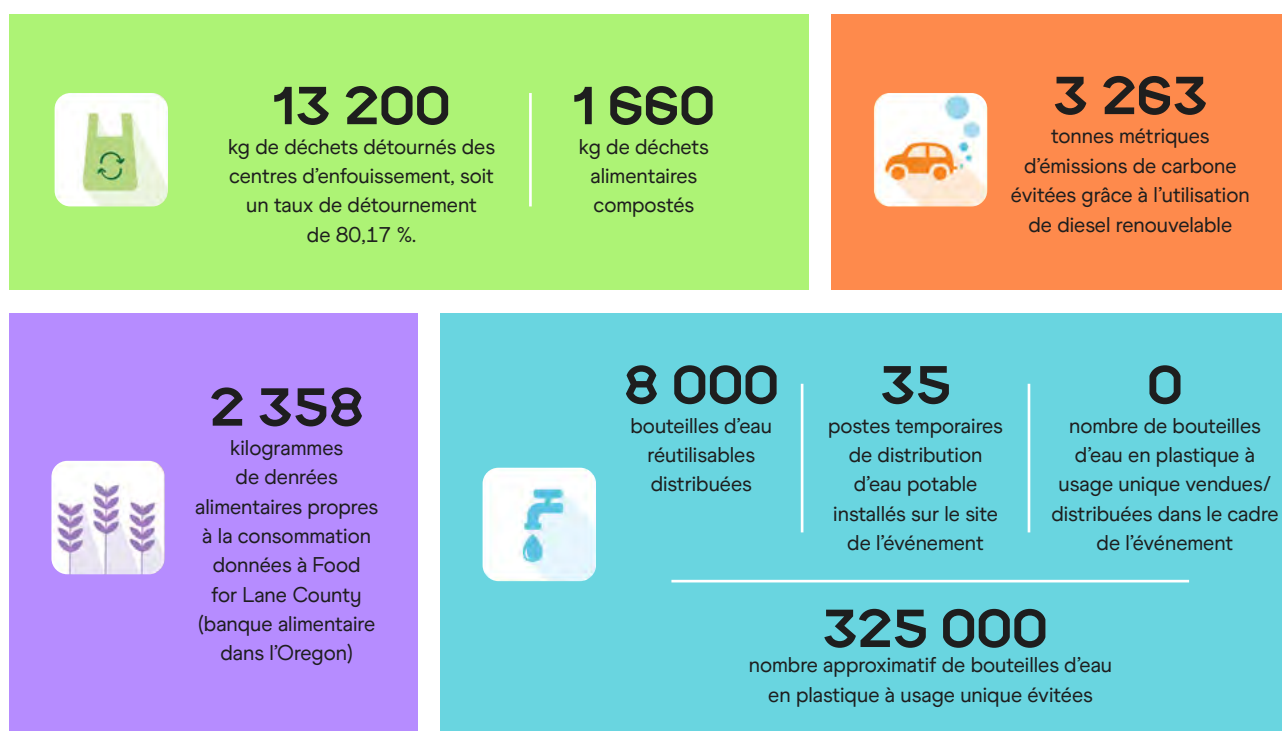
13 200
kg de déchets détournés des centres d'enfouissement, soit un taux de détournement de 80,17 %.

1 660
kg de déchets alimentaires compostés

3 263
tonnes métriques d'émissions de carbone évitées grâce à l'utilisation de diesel renouvelable

2 358
kilogrammes de denrées alimentaires propres à la consommation données à Food for Lane County (banque alimentaire dans l'Oregon)

8 000
bouteilles d'eau réutilisables distribuées

35
postes temporaires de distribution d'eau potable installés sur le site de l'événement

0
nombre de bouteilles d'eau en plastique à usage unique vendues/ distribuées dans le cadre de l'événement

325 000
nombre approximatif de bouteilles d'eau en plastique à usage unique évitées